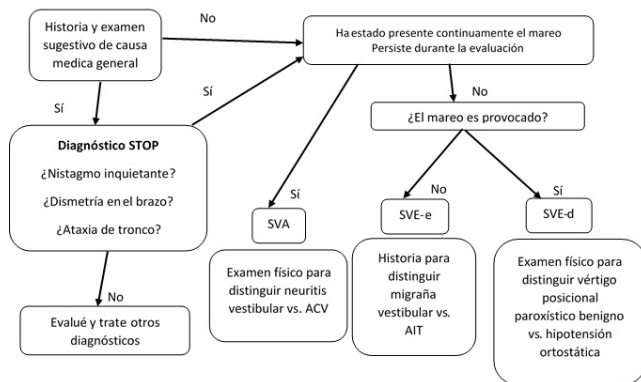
Historia y examen sugestivo de causa medica general

No

Ha estado presente continuamente el mareo Persiste durante la evaluación

Sí

Sí

No

¿El mareo es provocado?

Diagnóstico STOP

¿Nistagmo inquietante?

¿Dismetría en el brazo?

¿Ataxia de tronco?

Sí

SVA

No

SVE-e

Sí

SVE-d

Examen físico para distinguir neuritis vestibular vs. ACV

Historia para distinguir migraña vestibular vs. AIT

Examen físico para distinguir vértigo posicional paroxístico benigno vs. hipotensión ortostática

No

Evalué y trate otros diagnósticos